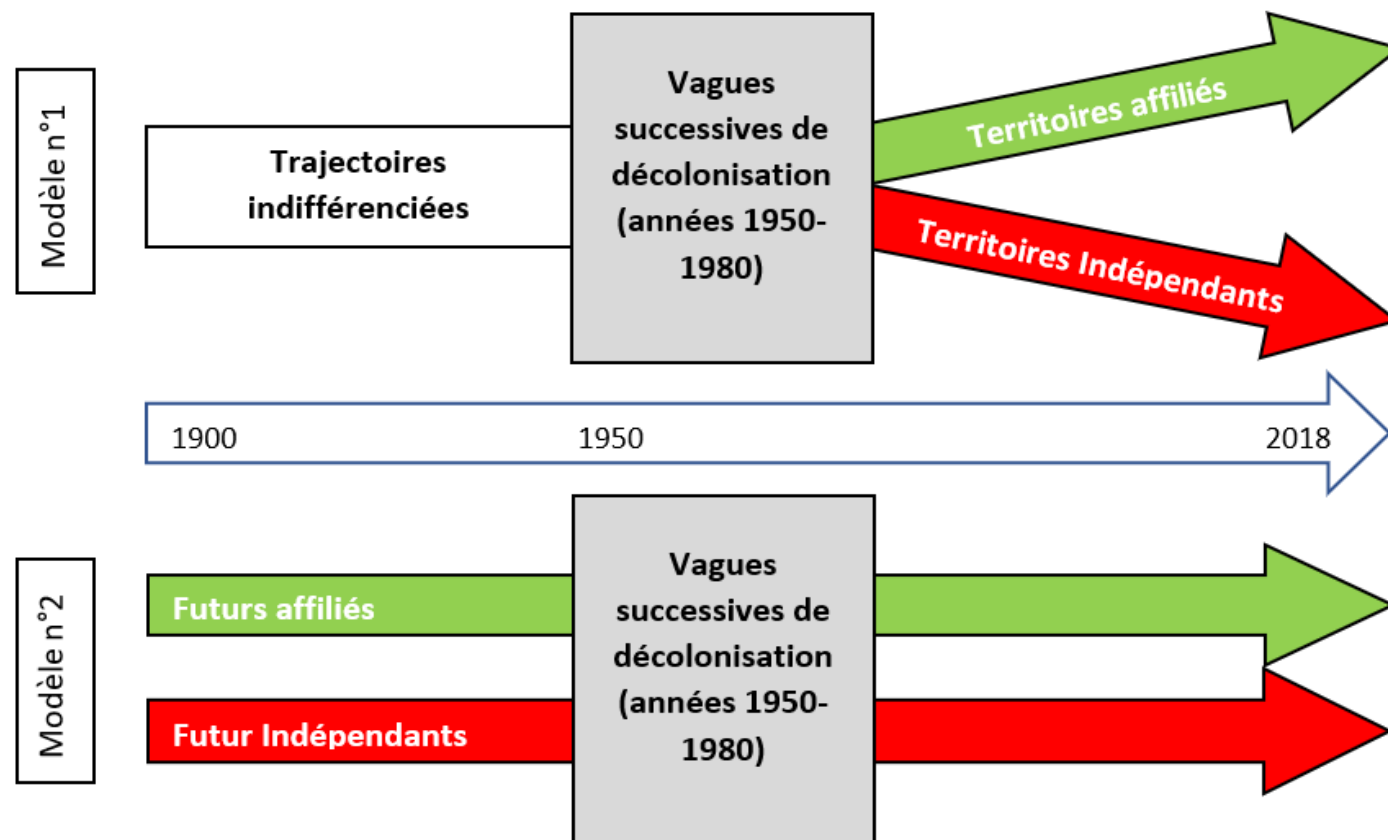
Modèle n°1

Trajectoires indifférenciées

Vagues successives de décolonisation (années 1950-1980)

Territoires affiliés

Territoires Indépendants

1900

1950

2018

Modèle n°2

Futurs affiliés

Futur Indépendants

Vagues successives de décolonisation (années 1950-1980)